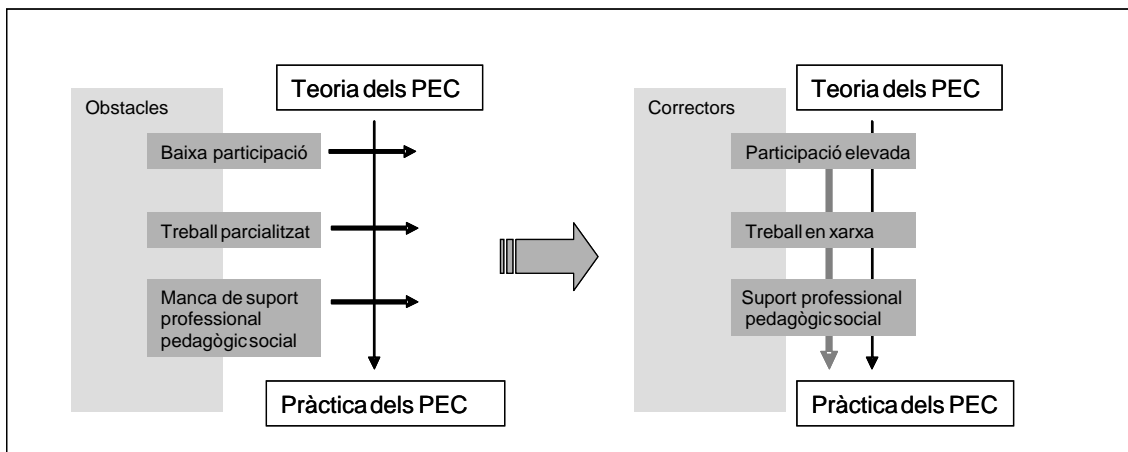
Obstacles

Teoria dels PEC

Baixa participació

Treball parcialitzat

Manca de suport professional pedagògic social

Pràctica dels PEC

Correctors

Teoria dels PEC

Participació elevada

Treball en xarxa

Suport professional pedagògic social

Pràctica dels PEC